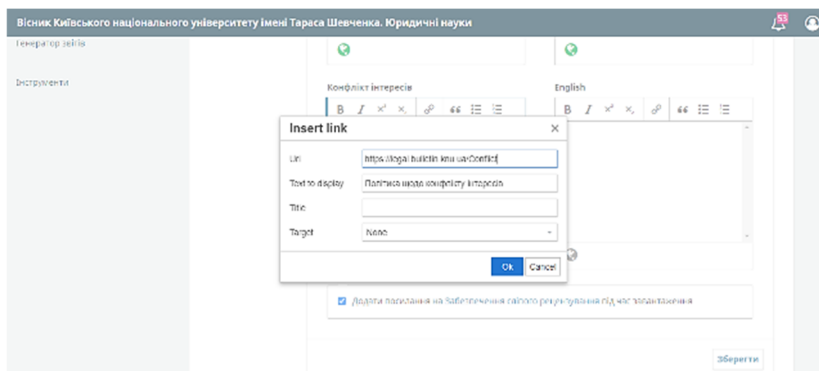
Вісник Київського національного університету імені Тараса Шевченка. Юридичні науки

53

Генератор звітів

Інструменти

Конфлікт інтересів

English

B I x² x₂ 66

B I x² x₂ 66

Insert link

×

Url

https://legal.bulletin.knu.ua/Conflict

Text to display

Політика щодо конфлікту інтересів

Title

Target

None

Ok

Cancel

Додати посилання на Забезпечення сліпого рецензування під час завантаження

Зберегти